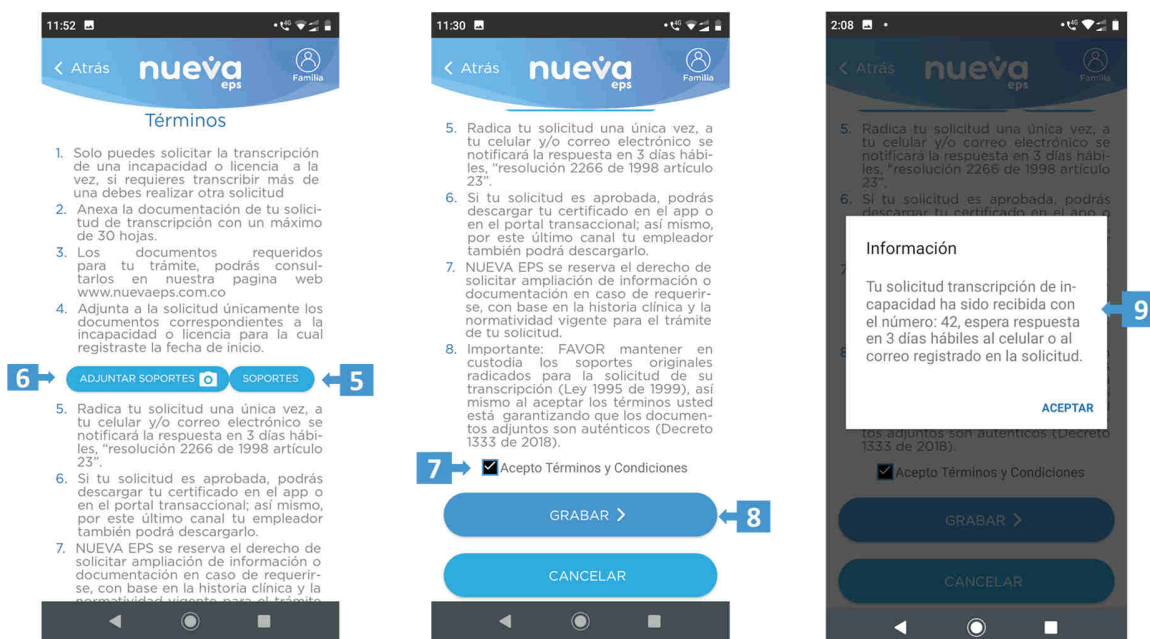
11:52

< Atrás nueva eps Familia

Términos

1. Solo puedes solicitar la transcripción de una incapacidad o licencia a la vez, si requieres transcribir más de una debes realizar otra solicitud
2. Anexa la documentación de tu solicitud de transcripción con un máximo de 30 hojas.
3. Los documentos requeridos para tu trámite, podrás consultarlos en nuestra pagina web www.nuevaeps.com.co
4. Adjunta a la solicitud únicamente los documentos correspondientes a la incapacidad o licencia para la cual registraste la fecha de inicio.

6 ADJUNTAR SOPORTES SOPORTES 5

5. Radica tu solicitud una única vez, a tu celular y/o correo electrónico se notificará la respuesta en 3 días hábiles, "resolución 2266 de 1998 artículo 23".
6. Si tu solicitud es aprobada, podrás descargar tu certificado en el app o en el portal transaccional; así mismo, por este último canal tu empleador también podrá descargarlo.
7. NUEVA EPS se reserva el derecho de solicitar ampliación de información o documentación en caso de requerirse, con base en la historia clínica y la normatividad vigente para el trámite

11:30

< Atrás nueva eps Familia

5. Radica tu solicitud una única vez, a tu celular y/o correo electrónico se notificará la respuesta en 3 días hábiles, "resolución 2266 de 1998 artículo 23".
6. Si tu solicitud es aprobada, podrás descargar tu certificado en el app o en el portal transaccional; así mismo, por este último canal tu empleador también podrá descargarlo.
7. NUEVA EPS se reserva el derecho de solicitar ampliación de información o documentación en caso de requerirse, con base en la historia clínica y la normatividad vigente para el trámite de tu solicitud.
8. Importante: FAVOR mantener en custodia los soportes originales radicados para la solicitud de su transcripción (Ley 1995 de 1999), así mismo al aceptar los términos usted está garantizando que los documentos adjuntos son auténticos (Decreto 1333 de 2018).

7 Acepto Términos y Condiciones

GRABAR > 8

CANCELAR

2:08

< Atrás nueva eps Familia

5. Radica tu solicitud una única vez, a tu celular y/o correo electrónico se notificará la respuesta en 3 días hábiles, "resolución 2266 de 1998 artículo 23".
6. Si tu solicitud es aprobada, podrás descargar tu certificado en el app o

Información

Tu solicitud transcripción de incapacidad ha sido recibida con el número: 42, espera respuesta en 3 días hábiles al celular o al correo registrado en la solicitud.

ACEPTAR

9

tos adjuntos son auténticos (Decreto 1333 de 2018).

Acepto Términos y Condiciones

GRABAR >

CANCELAR